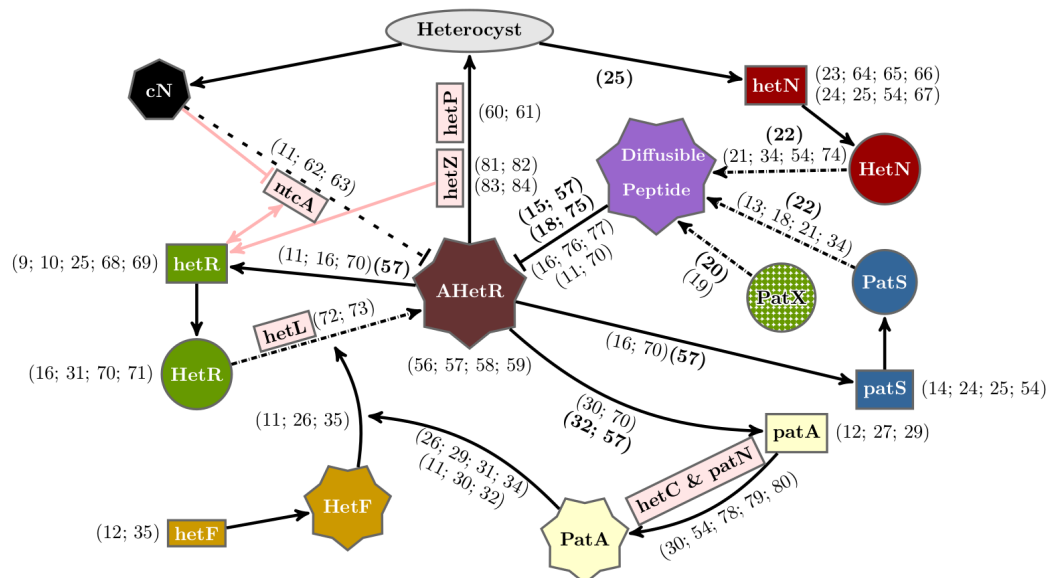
Heterocyst

cN

(25)

hetN (23; 64; 65; 66) (24; 25; 54; 67)

hetP (60; 61)

(22) (21; 34; 54; 74)

HetN

Diffusible Peptide

(11; 62; 63)

ntcA

hetZ (81; 82) (83; 84)

(15; 57) (18; 75)

(22) (13; 18; 21; 34)

(9; 10; 25; 68; 69) hetR

(11; 16; 70) (57)

AHetR

(16; 76; 77) (11; 70)

(20) (19)

PatX

PatS

hetL (72; 73)

(16; 31; 70; 71) HetR

(56; 57; 58; 59)

(16; 70) (57)

patS (14; 24; 25; 54)

(11; 26; 35)

(30; 70) (32; 57)

patA (12; 27; 29)

(26; 29; 31; 34) (11; 30; 32)

HetF

hetC & patN

(30; 54; 78; 79; 80)

(12; 35) hetF

PatA